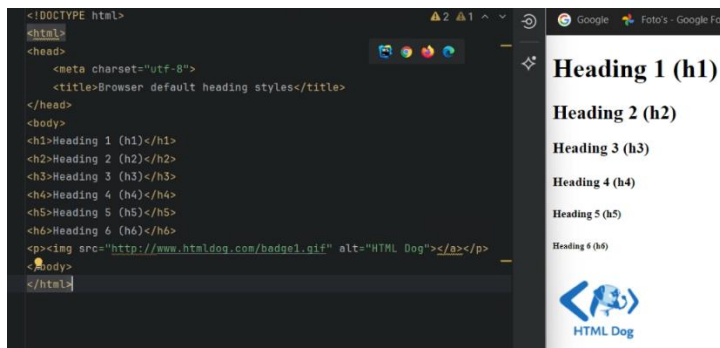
<!DOCTYPE html>
<html>
<head>
<meta charset="utf-8">
<title>Browser default heading styles</title>
</head>
<body>
<h1>Heading 1 (h1)</h1>
<h2>Heading 2 (h2)</h2>
<h3>Heading 3 (h3)</h3>
<h4>Heading 4 (h4)</h4>
<h5>Heading 5 (h5)</h5>
<h6>Heading 6 (h6)</h6>
<p><img src="http://www.htmldog.com/badge1.gif" alt="HTML Dog"></a></p>
</body>
</html>

▲2 ▲1

Google Foto's - Google Fo

Heading 1 (h1)

Heading 2 (h2)

Heading 3 (h3)

Heading 4 (h4)

Heading 5 (h5)

Heading 6 (h6)

HTML Dog